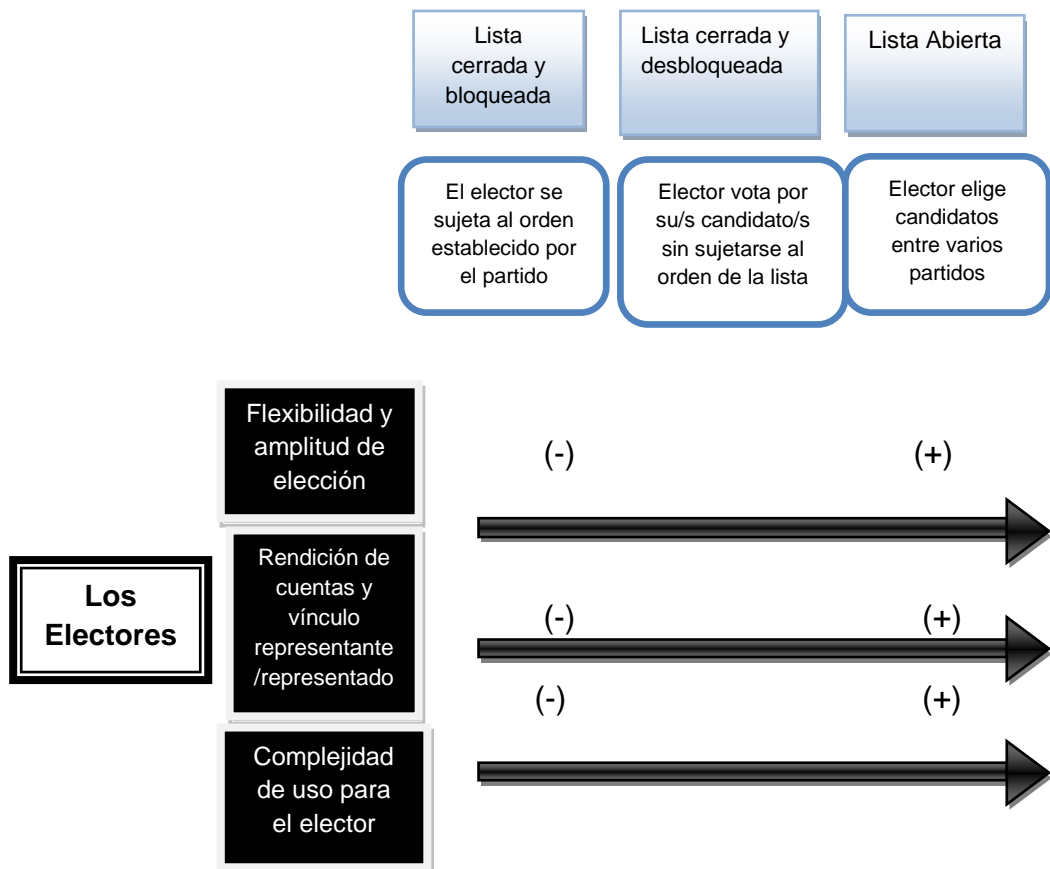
Lista cerrada y bloqueada

Lista cerrada y desbloqueada

Lista Abierta

El elector se sujeta al orden establecido por el partido

Elector vota por su/s candidato/s sin sujetarse al orden de la lista

Elector elige candidatos entre varios partidos

Los Electores

Flexibilidad y amplitud de elección

(-)

(+)

Rendición de cuentas y vínculo representante /representado

(-)

(+)

(-)

(+)

Complejidad de uso para el elector